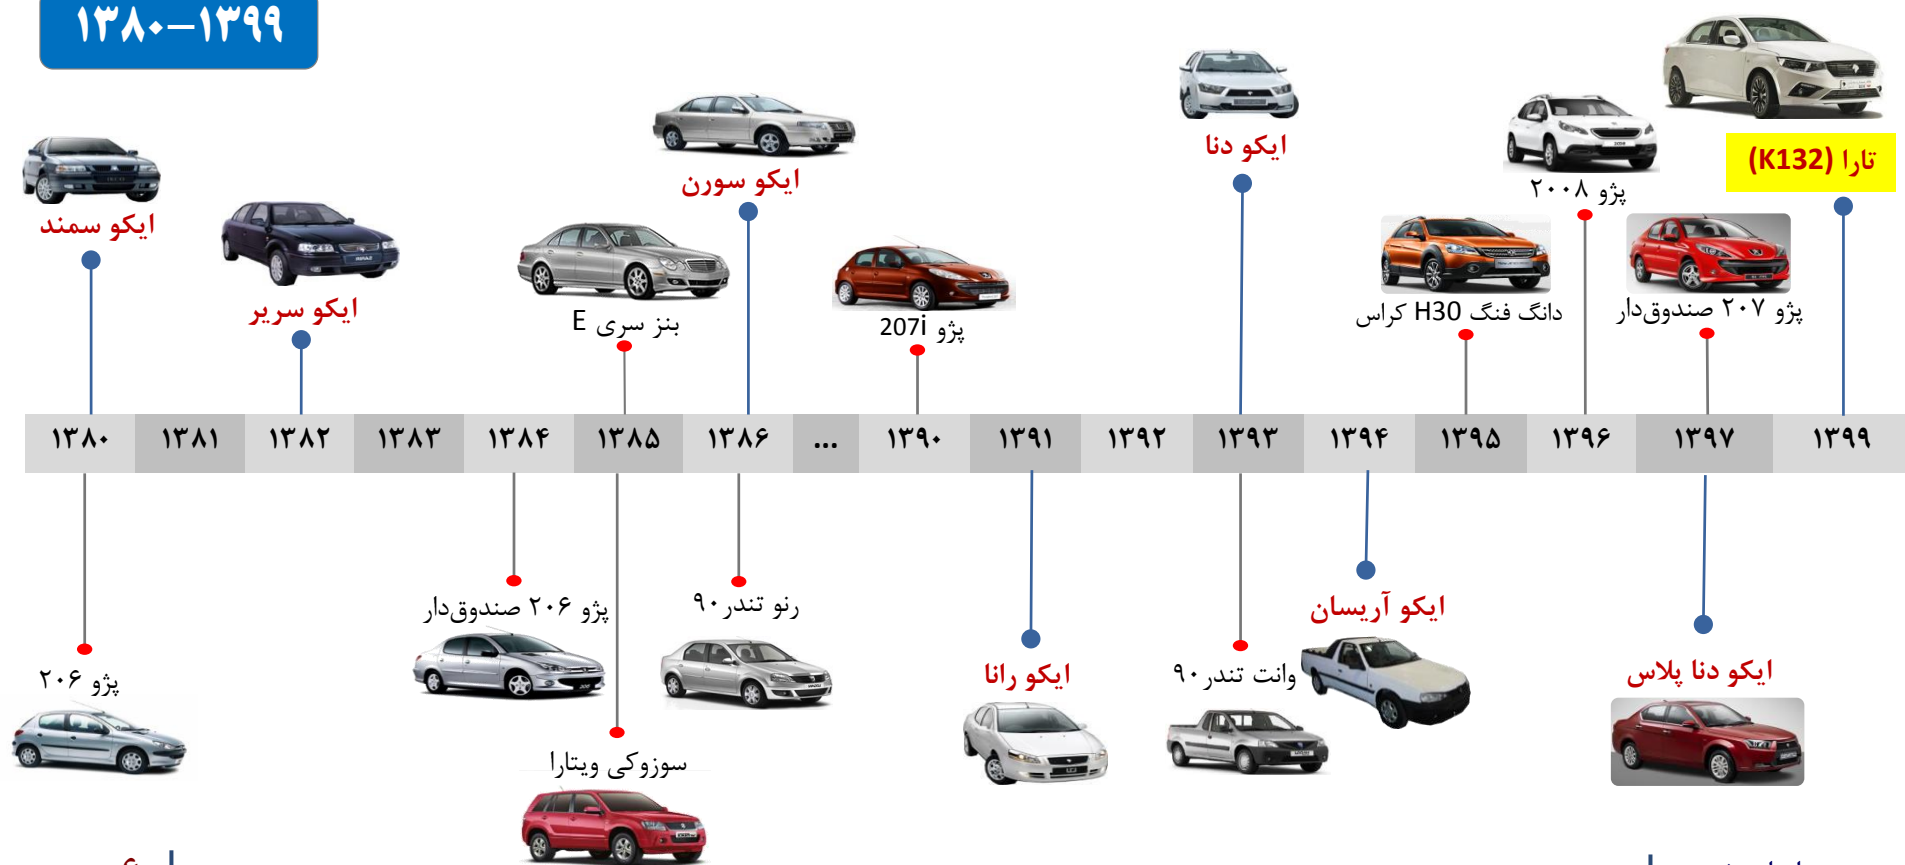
۱۳۸۰–۱۳۹۹

ایکو سمند

ایکو سریر

بنز سری E

ایکو سورن

پژو 207i

ایکو دنا

دانگ فنگ H30 کراس

پژو ۲۰۰۸

پژو ۲۰۷ صندوق‌دار

تارا (K132)

| ۱۳۸۰ | ۱۳۸۱ | ۱۳۸۲ | ۱۳۸۳ | ۱۳۸۴ | ۱۳۸۵ | ۱۳۸۶ | ... | ۱۳۹۰ | ۱۳۹۱ | ۱۳۹۲ | ۱۳۹۳ | ۱۳۹۴ | ۱۳۹۵ | ۱۳۹۶ | ۱۳۹۷ | ۱۳۹۹ |
|---|---|---|---|---|---|---|---|---|---|---|---|---|---|---|---|---|

پژو ۲۰۶

پژو ۲۰۶ صندوق‌دار

سوزوکی ویتارا

رنو تندر ۹۰

ایکو رانا

وانت تندر ۹۰

ایکو آریسان

ایکو دنا پلاس